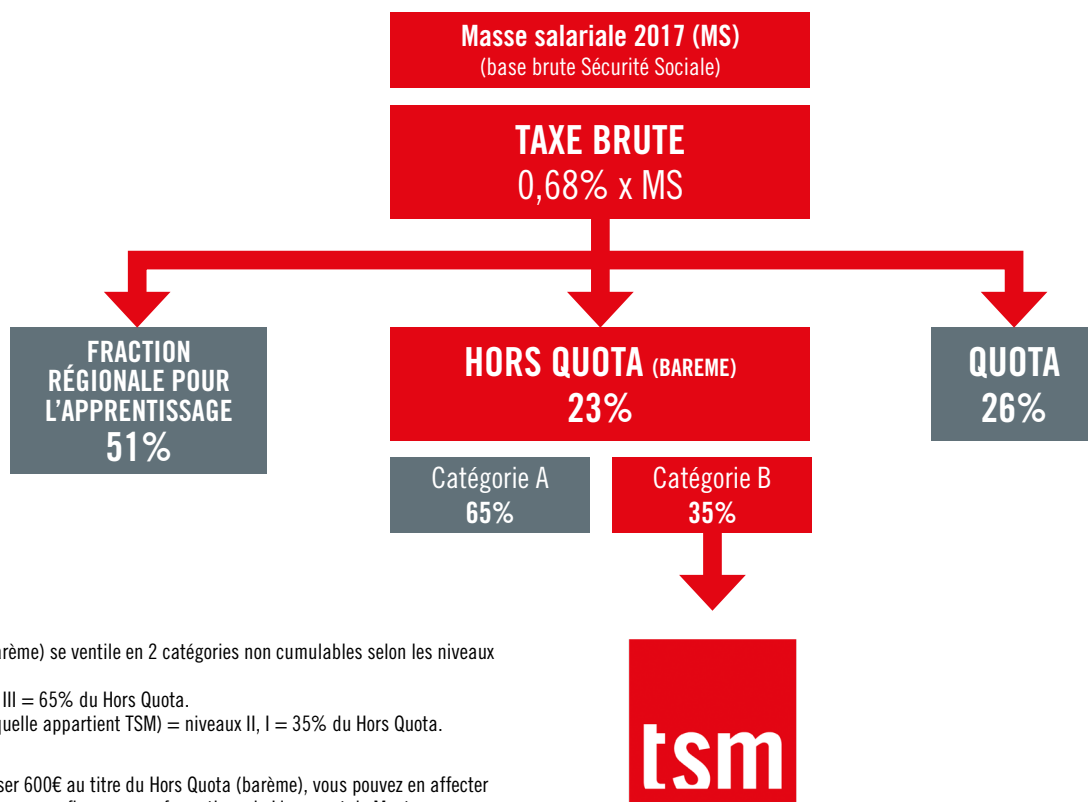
Masse salariale 2017 (MS)
(base brute Sécurité Sociale)

TAXE BRUTE
0,68% x MS

FRACTION RÉGIONALE POUR L'APPRENTISSAGE
51%

HORS QUOTA (BAREME)
23%

QUOTA
26%

Catégorie A
65%

Catégorie B
35%

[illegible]rème) se ventile en 2 catégories non cumulables selon les niveaux

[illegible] III = 65% du Hors Quota.
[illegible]quelle appartient TSM) = niveaux II, I = 35% du Hors Quota.

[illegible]ser 600€ au titre du Hors Quota (barème), vous pouvez en affecter
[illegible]

tsm